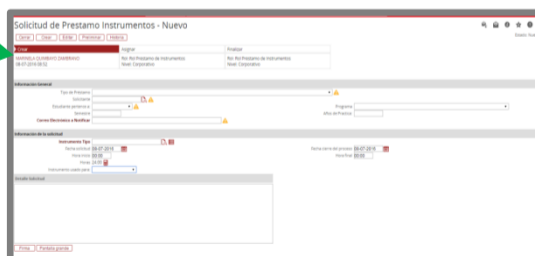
Solicitud de Prestamo Instrumentos - Nuevo

Estado: Nue

Cerrar | Crear | Editar | Preliminar | Historia

| Crear | Asignar | Finalizar |
|---|---|---|
| MARINELA QUINBAYO ZAMBRANO 08-07-2019 08:52 | Rol: Rol Prestamo de Instrumentos Nivel: Corporativo | Rol: Rol Prestamo de Instrumentos Nivel: Corporativo |

Informacion General

Tipo de Prestamo
Solicitante
Estudiante genérico
Semestre
Correo Electronico a Notificar
Programa
Año de Practica

Informacion de la solicitud

Instrumento Tipo
Fecha solicitud 08-07-2019
Hora inicio 00:00
Horas 24:00
Instrumento usado para
Fecha cierre del proceso 08-07-2019
Hora final 00:00

Detalle Solicitud

Firma | Pantalla grande